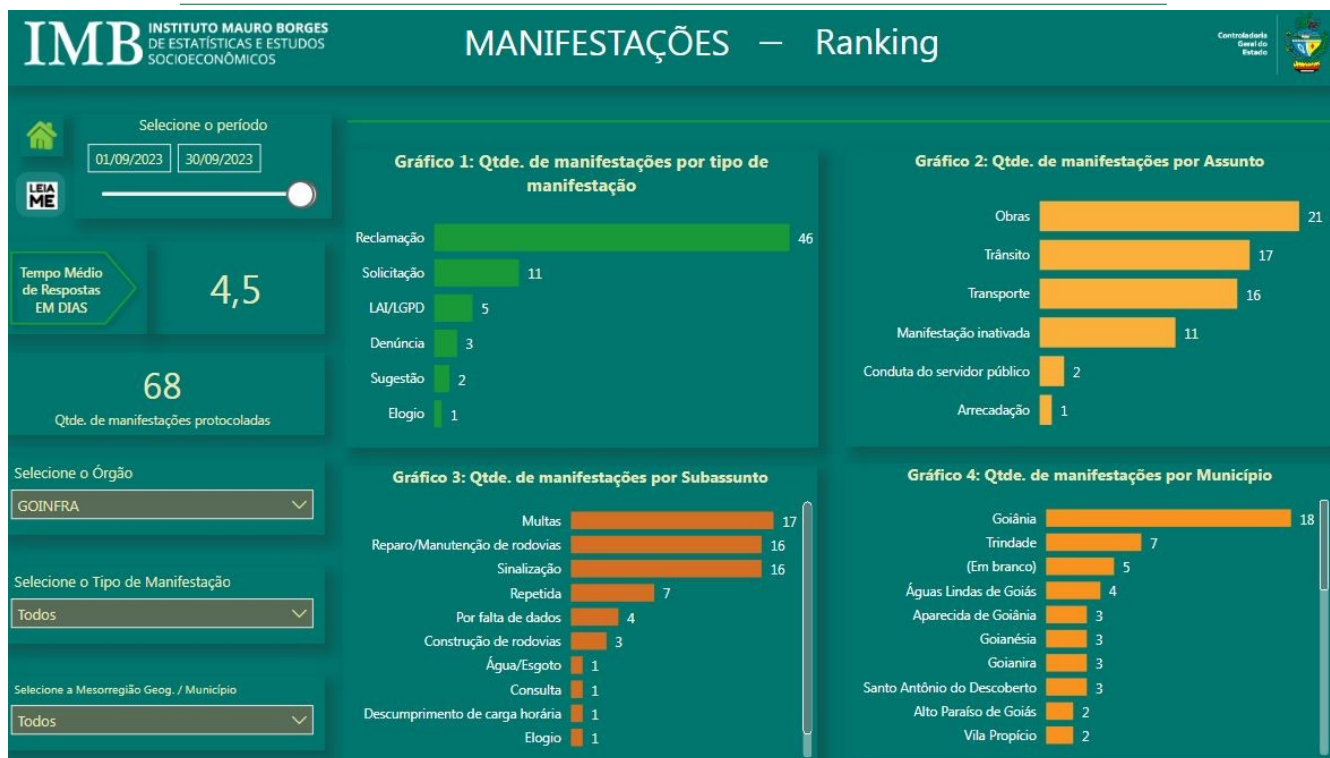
IMB INSTITUTO MAURO BORGES DE ESTATÍSTICAS E ESTUDOS SOCIOECONÔMICOS

MANIFESTAÇÕES — Ranking

Controladoria Geral do Estado

Selecione o período

01/09/2023 30/09/2023

LEIA ME

Tempo Médio de Respostas EM DIAS

4,5

68

Qtde. de manifestações protocoladas

Selecione o Órgão

GOINFRA

Selecione o Tipo de Manifestação

Todos

Selecione a Mesorregião Geog. / Município

Todos

Gráfico 1: Qtde. de manifestações por tipo de manifestação

| Reclamação | 46 |
|---|---|
| Solicitação | 11 |
| LAI/LGPD | 5 |
| Denúncia | 3 |
| Sugestão | 2 |
| Elogio | 1 |

Gráfico 2: Qtde. de manifestações por Assunto

| Obras | 21 |
|---|---|
| Trânsito | 17 |
| Transporte | 16 |
| Manifestação inativada | 11 |
| Conduta do servidor público | 2 |
| Arrecadação | 1 |

Gráfico 3: Qtde. de manifestações por Subassunto

| Multas | 17 |
|---|---|
| Reparo/Manutenção de rodovias | 16 |
| Sinalização | 16 |
| Repetida | 7 |
| Por falta de dados | 4 |
| Construção de rodovias | 3 |
| Água/Esgoto | 1 |
| Consulta | 1 |
| Descumprimento de carga horária | 1 |
| Elogio | 1 |

Gráfico 4: Qtde. de manifestações por Município

| Goiânia | 18 |
|---|---|
| Trindade | 7 |
| (Em branco) | 5 |
| Águas Lindas de Goiás | 4 |
| Aparecida de Goiânia | 3 |
| Goianésia | 3 |
| Goianira | 3 |
| Santo Antônio do Descoberto | 3 |
| Alto Paraíso de Goiás | 2 |
| Vila Propício | 2 |